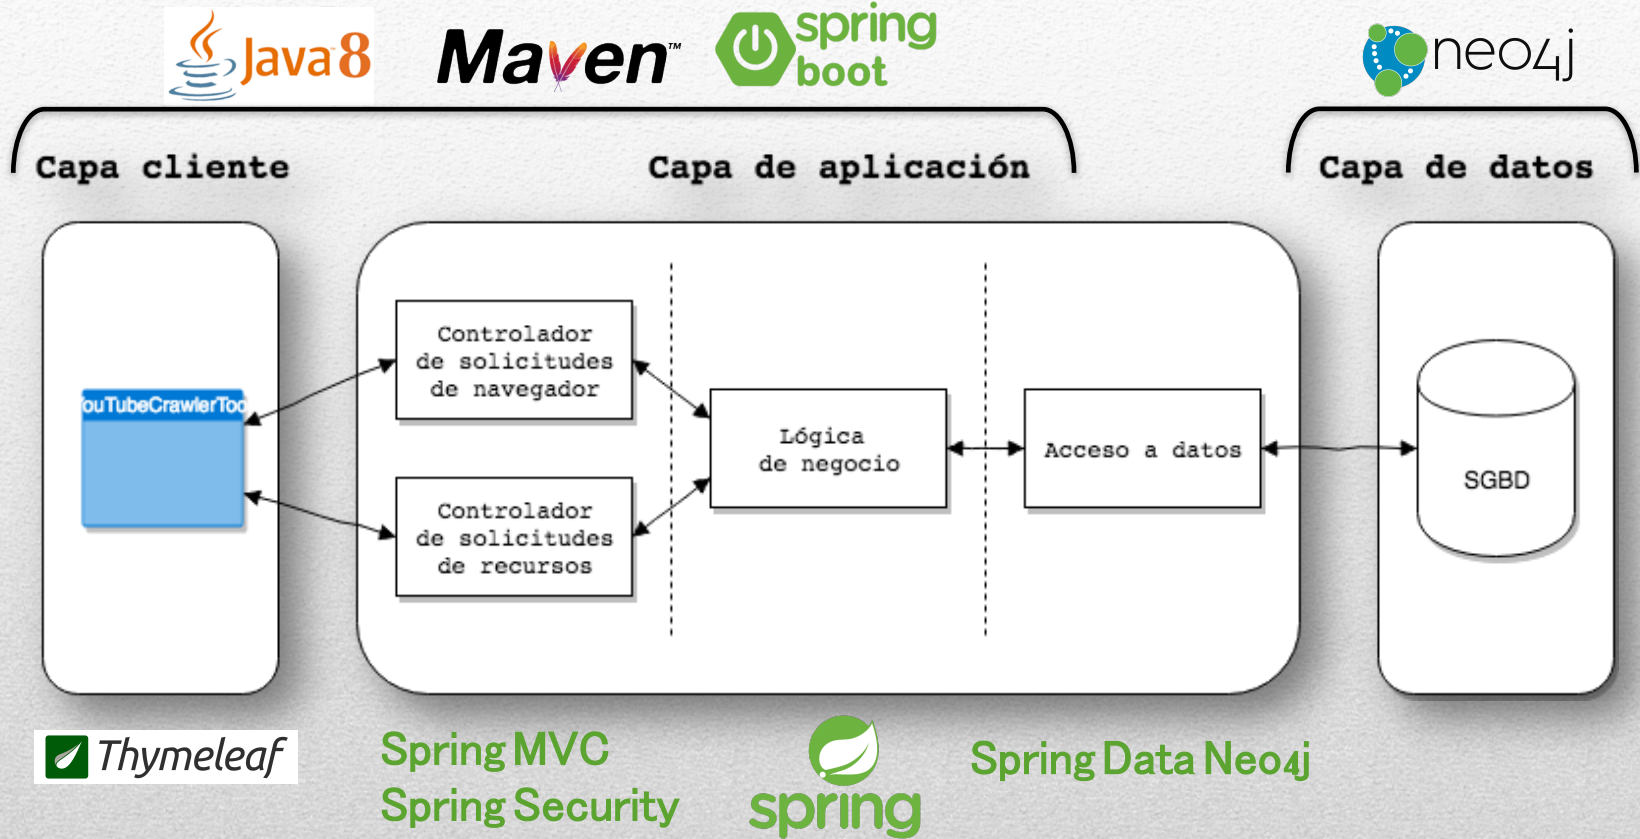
Java8 Maven™ spring boot

neo4j

Capa cliente

Capa de aplicación

Capa de datos

ouTubeCrawlerToo

Controlador de solicitudes de navegador

Controlador de solicitudes de recursos

Lógica de negocio

Acceso a datos

SGBD

Thymeleaf

Spring MVC
Spring Security

spring

Spring Data Neo4j